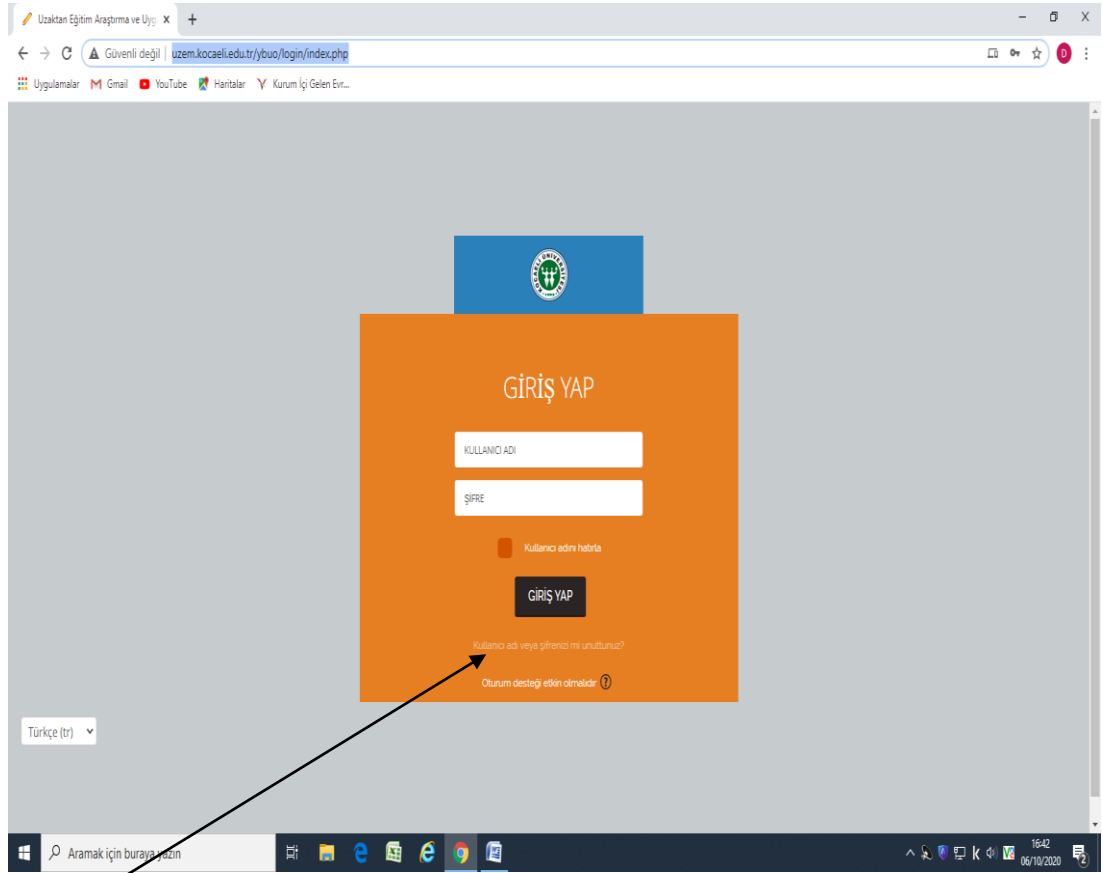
Uzaktan Eğitim Araştırma ve Uyg ×
+
Güvenli değil | uzem.kocaeli.edu.tr/ybuo/login/index.php
D
Uygulamalar Gmail YouTube Haritalar Kurum İçi Gelen Evr...

KOCAELİ ÜNİVERSİTESİ
1992

GİRİŞ YAP

KULLANICI ADI

ŞİFRE

Kullanıcı adını hatırla

GİRİŞ YAP

Kullanıcı adı veya şifrenizi mi unuttunuz?

Oturum desteği etkin olmalıdır ?

Türkçe (tr)

Aramak için buraya yazın
16:42
06/10/2020
2